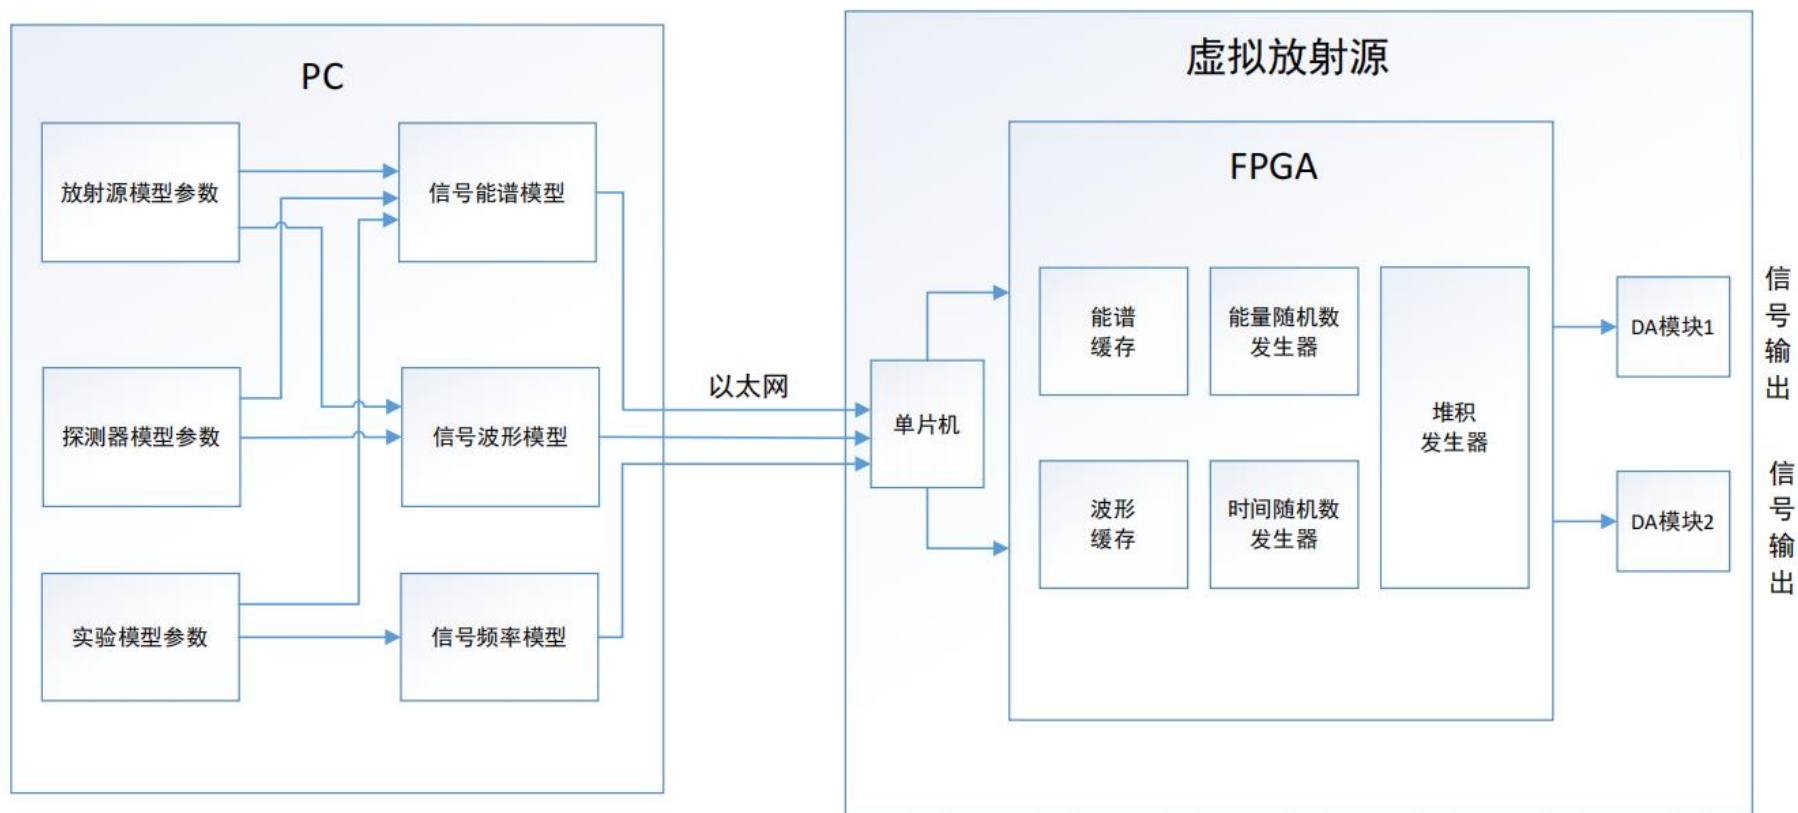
PC

放射源模型参数

信号能谱模型

探测器模型参数

信号波形模型

实验模型参数

信号频率模型

以太网

虚拟放射源

FPGA

单片机

能谱缓存

能量随机数发生器

波形缓存

时间随机数发生器

堆积发生器

DA模块1

DA模块2

信号输出

信号输出